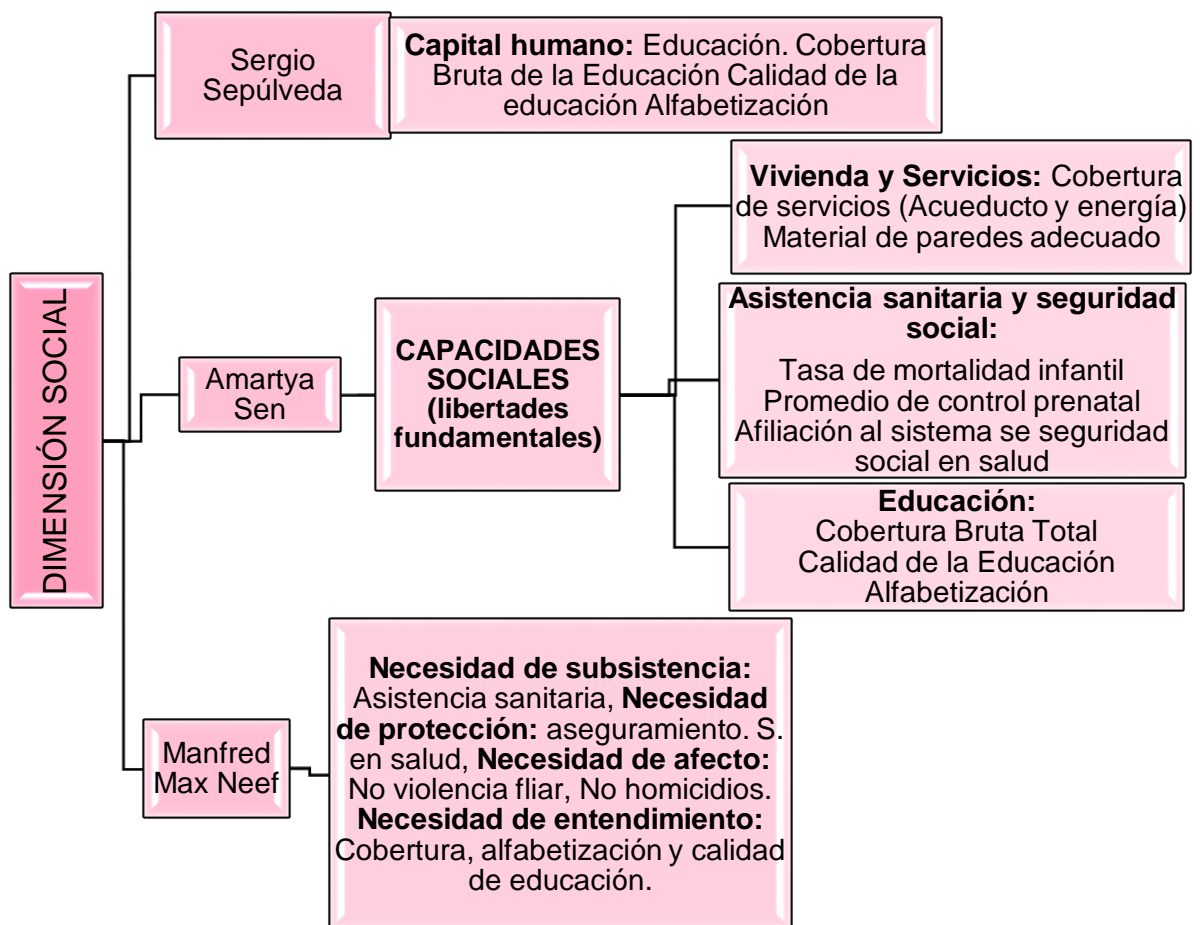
DIMENSIÓN SOCIAL

Sergio Sepúlveda

Capital humano: Educación. Cobertura Bruta de la Educación Calidad de la educación Alfabetización

Amartya Sen

CAPACIDADES SOCIALES (libertades fundamentales)

Vivienda y Servicios: Cobertura de servicios (Acueducto y energía) Material de paredes adecuado

Asistencia sanitaria y seguridad social:
Tasa de mortalidad infantil
Promedio de control prenatal
Afiliación al sistema se seguridad social en salud

Educación:
Cobertura Bruta Total
Calidad de la Educación
Alfabetización

Manfred Max Neef

Necesidad de subsistencia: Asistencia sanitaria, Necesidad de protección: aseguramiento. S. en salud, Necesidad de afecto: No violencia fliar, No homicidios. Necesidad de entendimiento: Cobertura, alfabetización y calidad de educación.